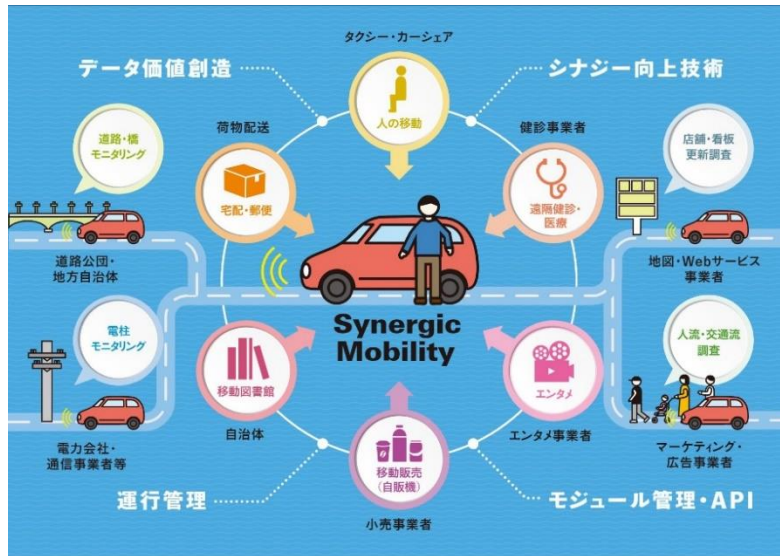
データ価値創造

タクシー・カーシェア

人の移動

シナジー向上技術

道路・橋モニタリング

荷物配送

宅配・郵便

健診事業者

遠隔健診・医療

店舗・看板更新調査

道路公団・地方自治体

地図・Webサービス事業者

電柱モニタリング

Synergic Mobility

人流・交通流調査

移動図書館

エンタメ

電力会社・通信事業者等

自治体

移動販売（自販機）

エンタメ事業者

マーケティング・広告事業者

運行管理

モジュール管理・API

小売事業者